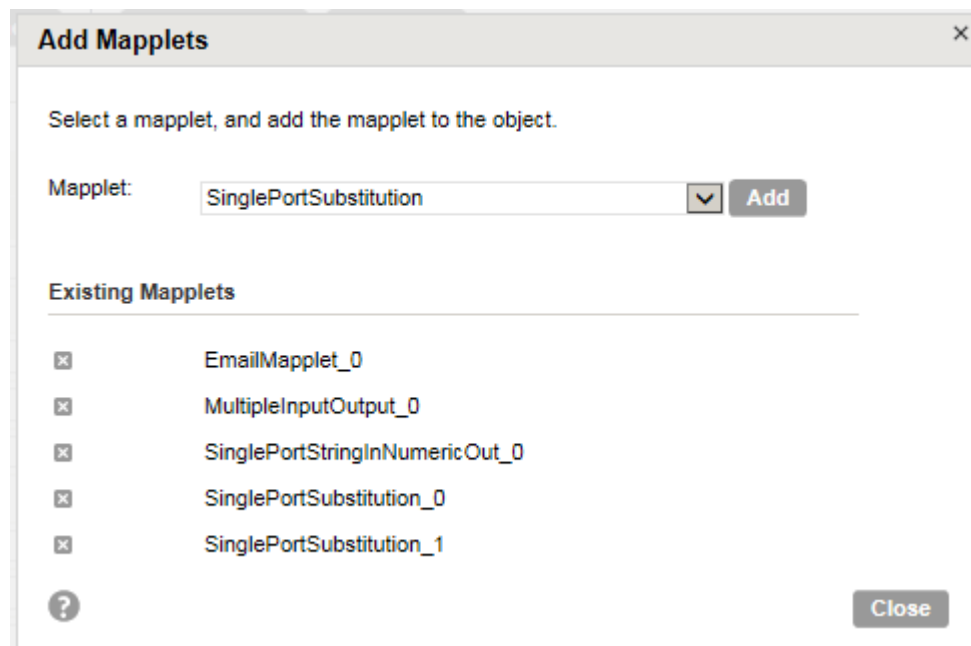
Add Mapplets

×

Select a mapplet, and add the mapplet to the object.

Mapplet: SinglePortSubstitution Add

Existing Mapplets

EmailMapplet_0

MultipleInputOutput_0

SinglePortStringInNumericOut_0

SinglePortSubstitution_0

SinglePortSubstitution_1

?

Close